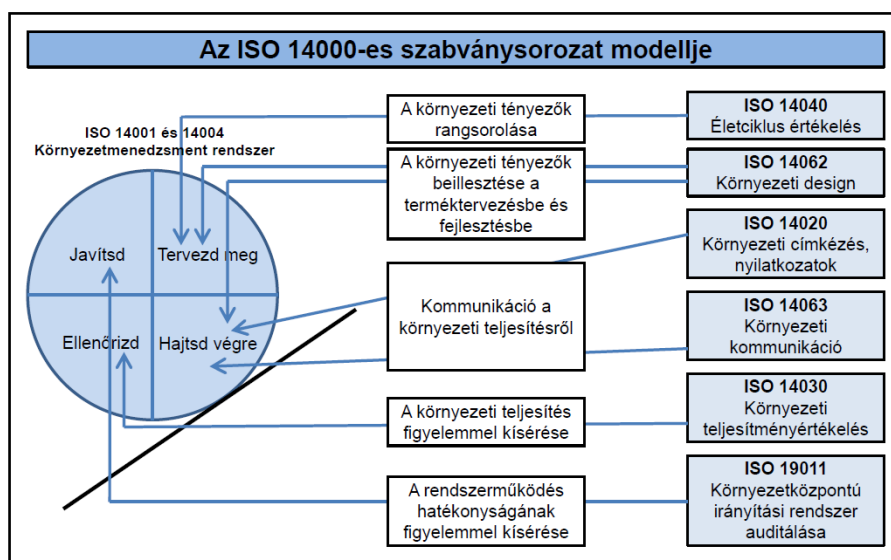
Az ISO 14000-es szabványsorozat modellje

ISO 14001 és 14004
Környezetmenedzsment rendszer

Javítsd

Tervezd meg

Ellenőrizd

Hajtsd végre

A környezeti tényezők rangsorolása

A környezeti tényezők beillesztése a terméktervezésbe és fejlesztésbe

Kommunikáció a környezeti teljesítésről

A környezeti teljesítés figyelemmel kísérése

A rendszerműködés hatékonyságának figyelemmel kísérése

ISO 14040
Életciklus értékelés

ISO 14062
Környezeti design

ISO 14020
Környezeti címkézés, nyilatkozatok

ISO 14063
Környezeti kommunikáció

ISO 14030
Környezeti teljesítményértékelés

ISO 19011
Környezetközpontú irányítási rendszer auditálása